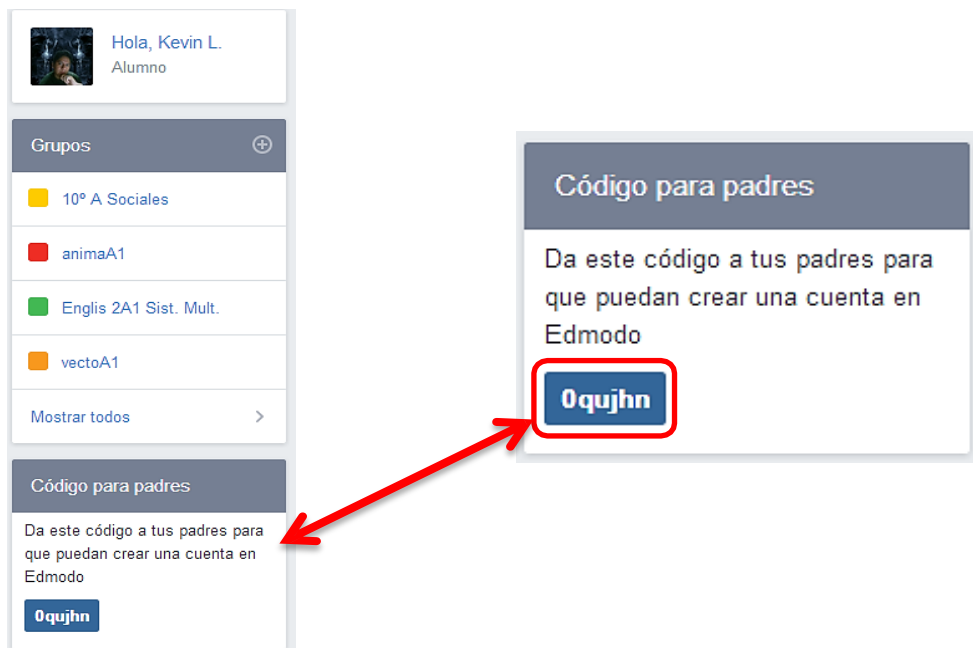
Hola, Kevin L.
Alumno

Grupos

10º A Sociales

animaA1

Englis 2A1 Sist. Mult.

vectoA1

Mostrar todos

Código para padres

Da este código a tus padres para que puedan crear una cuenta en Edmodo

0qujhn

Código para padres

Da este código a tus padres para que puedan crear una cuenta en Edmodo

0qujhn